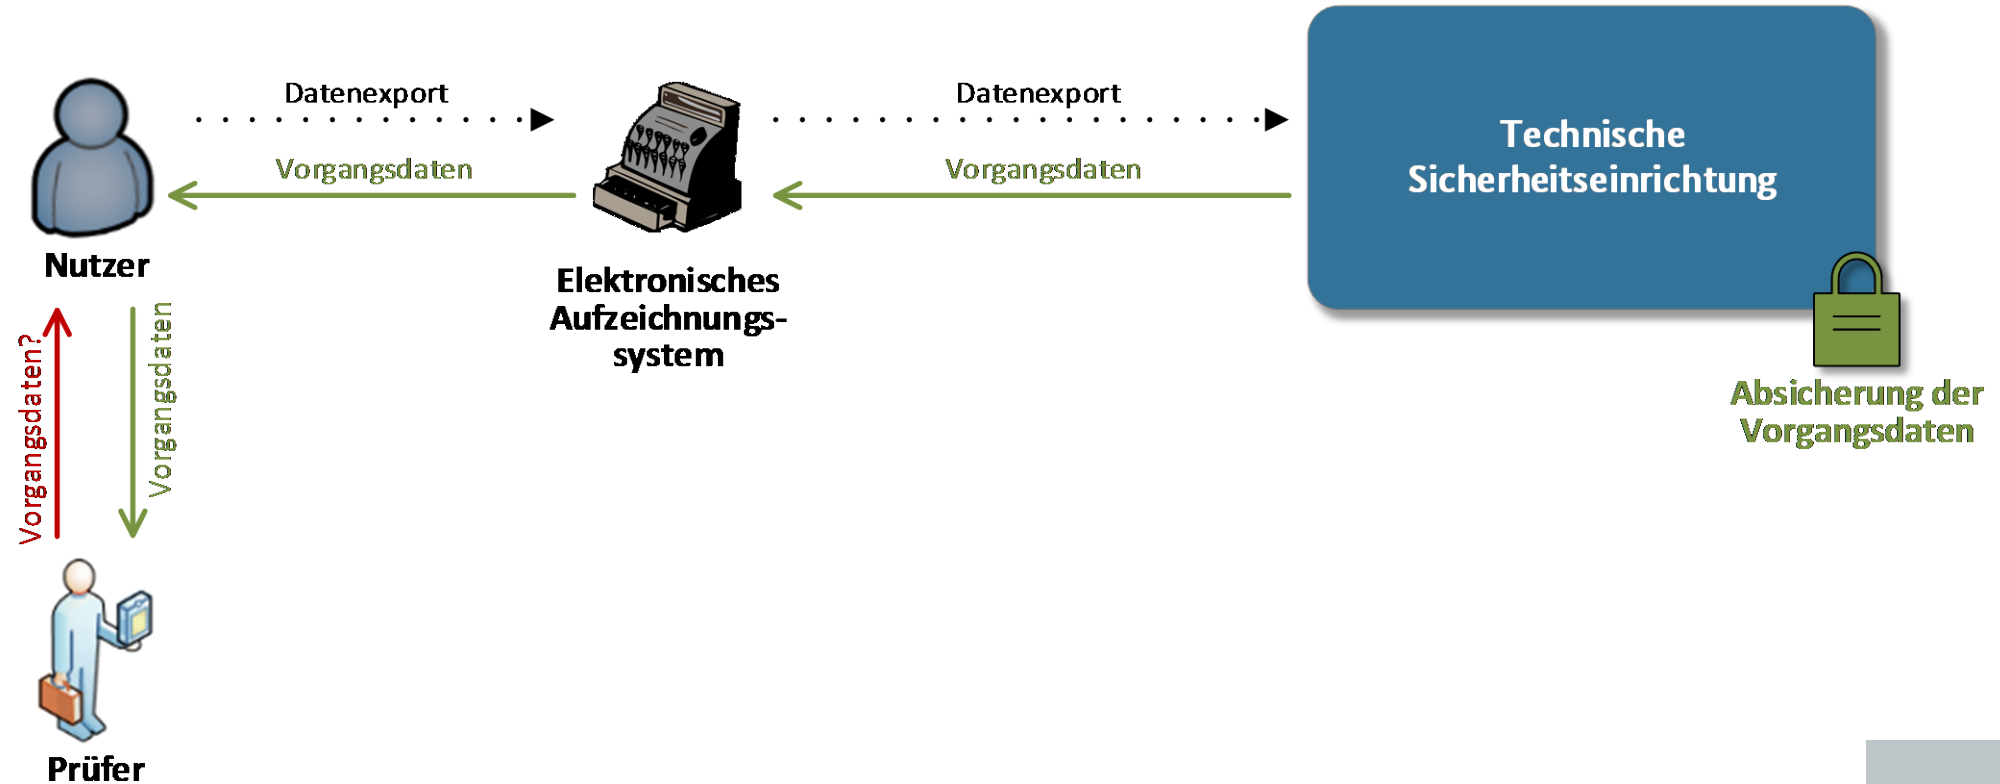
Datenexport

Vorgangsdaten

Datenexport

Vorgangsdaten

Technische Sicherheitseinrichtung

Nutzer

Elektronisches Aufzeichnungs-system

Vorgangsdaten?

Vorgangsdaten

Absicherung der Vorgangsdaten

Prüfer